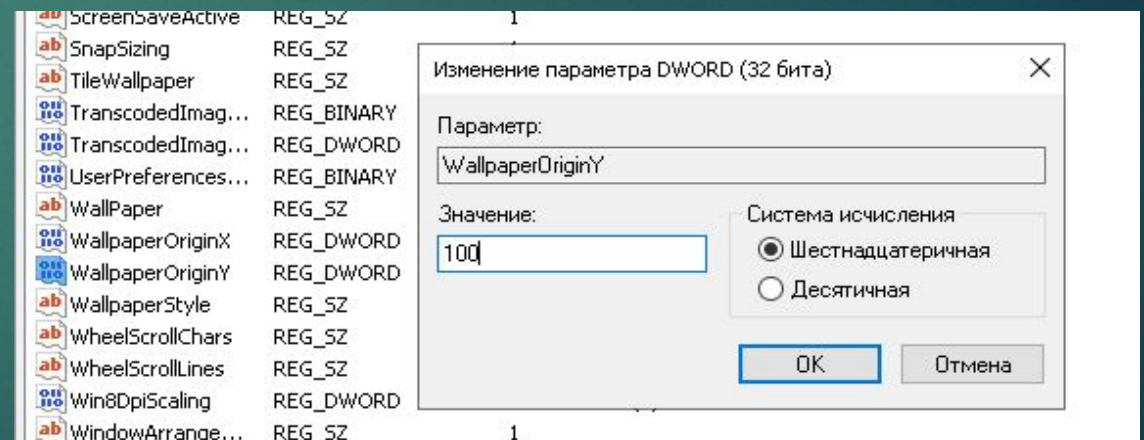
| | | |
|---|---|---|
| ScreenSaveActive | REG_SZ | 1 |
| SnapSizing | REG_SZ | |
| TileWallpaper | REG_SZ | |
| TranscodedImag... | REG_BINARY | |
| TranscodedImag... | REG_DWORD | |
| UserPreferences... | REG_BINARY | |
| WallPaper | REG_SZ | |
| WallpaperOriginX | REG_DWORD | |
| WallpaperOriginY | REG_DWORD | |
| WallpaperStyle | REG_SZ | |
| WheelScrollChars | REG_SZ | |
| WheelScrollLines | REG_SZ | |
| Win8DpiScaling | REG_DWORD | |
| WindowArrange... | REG_SZ | 1 |

Изменение параметра DWORD (32 бита)

Параметр:

WallpaperOriginY

Значение:

100

Система исчисления

Шестнадцатеричная

Десятичная

OK

Отмена